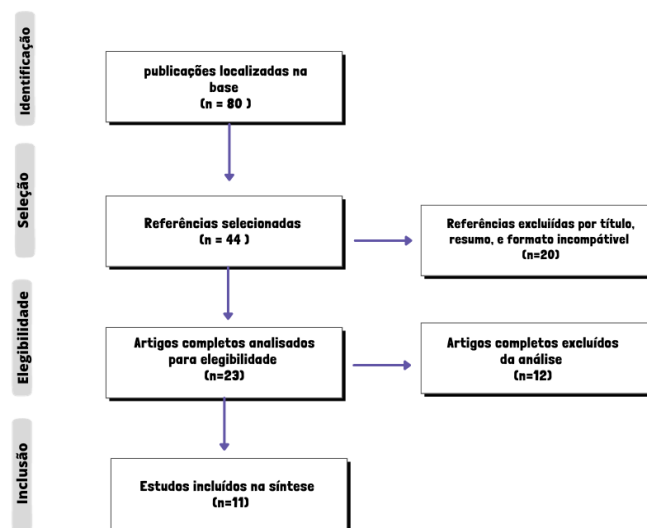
Identificação

publicações localizadas na base
(n = 80 )

Seleção

Referências selecionadas
(n = 44 )

Referências excluíidas por título, resumo, e formato incompátivel
(n=20)

Elegibilidade

Artigos completos analisados para elegibilidade
(n=23)

Artigos completos excluídos da análise
(n=12)

Inclusão

Estudos incluídos na síntese
(n=11)